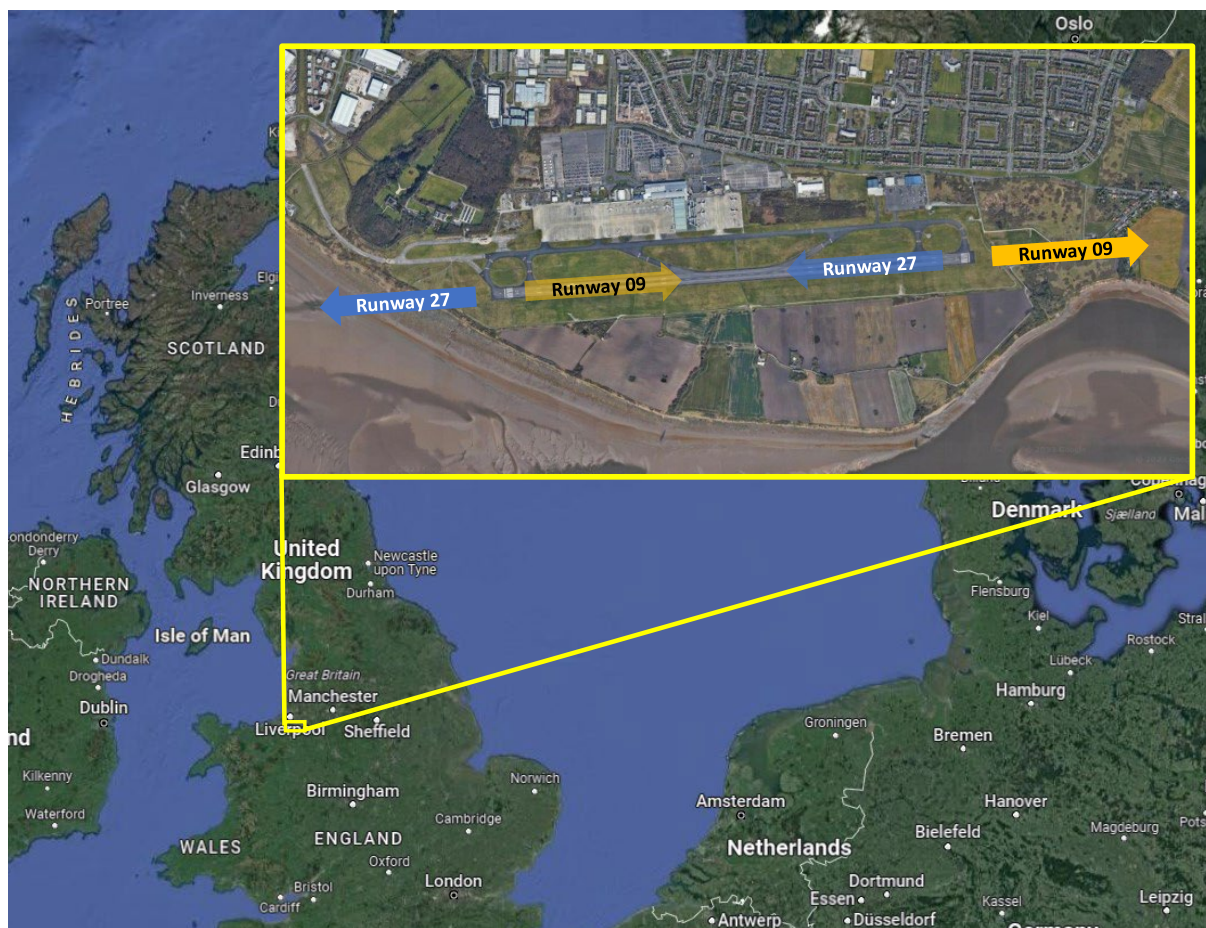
Oslo

Runway 09
Runway 27
Runway 09
Runway 27

Elgin
Portree
Inverness
HEBRIDES
SCOTLAND
Edinb
Glasgow
Londonderry
Derry
NORTHERN IRELAND
Isle of Man
Dundalk
Drogheda
Dublin
nd
Kilkenny
Waterford
United Kingdom
Newcastle upon Tyne
Durham
Great Britain
Manchester
Liverpool
Sheffield
Birmingham
ENGLAND
WALES
Norwich
Cambridge
Oxford
Bristol
Cardiff
London
Denmark
Sjælland
Copenhagen
Malmö
Flensburg
Kiel
Rostock
Stral
Lübeck
Hamburg
Groningen
Bremen
Amsterdam
Hanover
Netherlands
Bielefeld
Magdeburg
Pots
Dortmund
Essen
Antwerp
Düsseldorf
Kassel
Leipzig